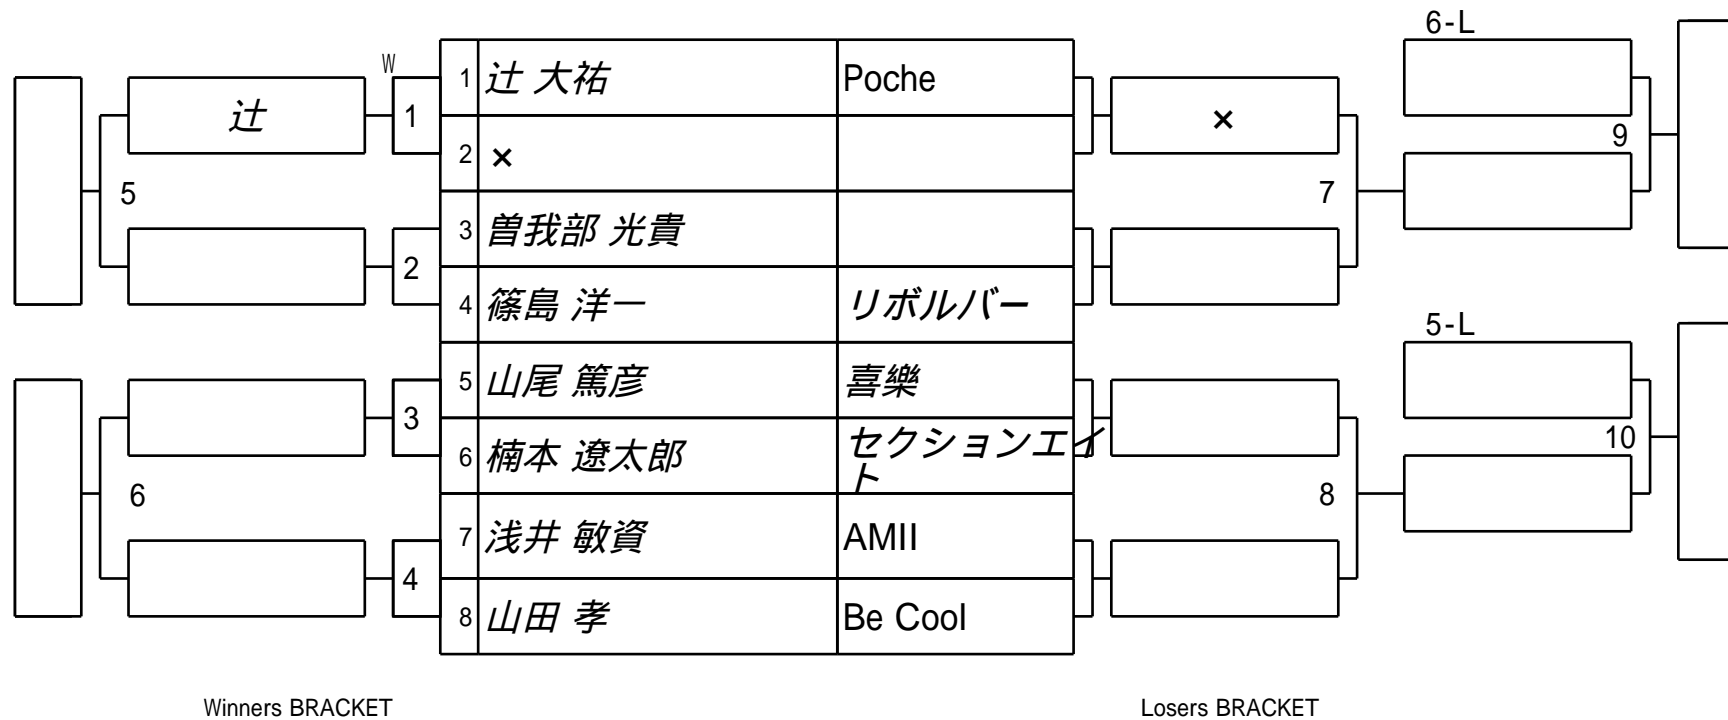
6-L

W

| | | |
|---|---|---|
| 1 | 辻 大祐 | Poche |
| 2 | × | |
| 3 | 曽我部 光貴 | |
| 4 | 篠島 洋一 | リボルバー |
| 5 | 山尾 篤彦 | 喜樂 |
| 6 | 楠本 遼太郎 | セクションエイト |
| 7 | 浅井 敏資 | AMII |
| 8 | 山田 孝 | Be Cool |

辻

1

5

2

3

6

4

×

9

7

5-L

10

8

Winners BRACKET

Losers BRACKET